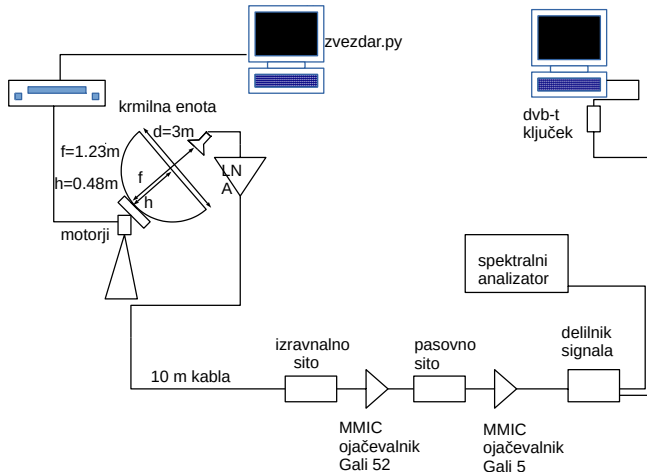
zvezdar.py

krmilna enota

d=3m

f=1.23m

h=0.48m

f

h

LN
A

motorji

dvb-t
ključek

spektralni
analizator

izravnalno
sito

pasovno
sito

delilnik
signala

10 m kabla

MMIC
ojačevalnik
Gali 52

MMIC
ojačevalnik
Gali 5